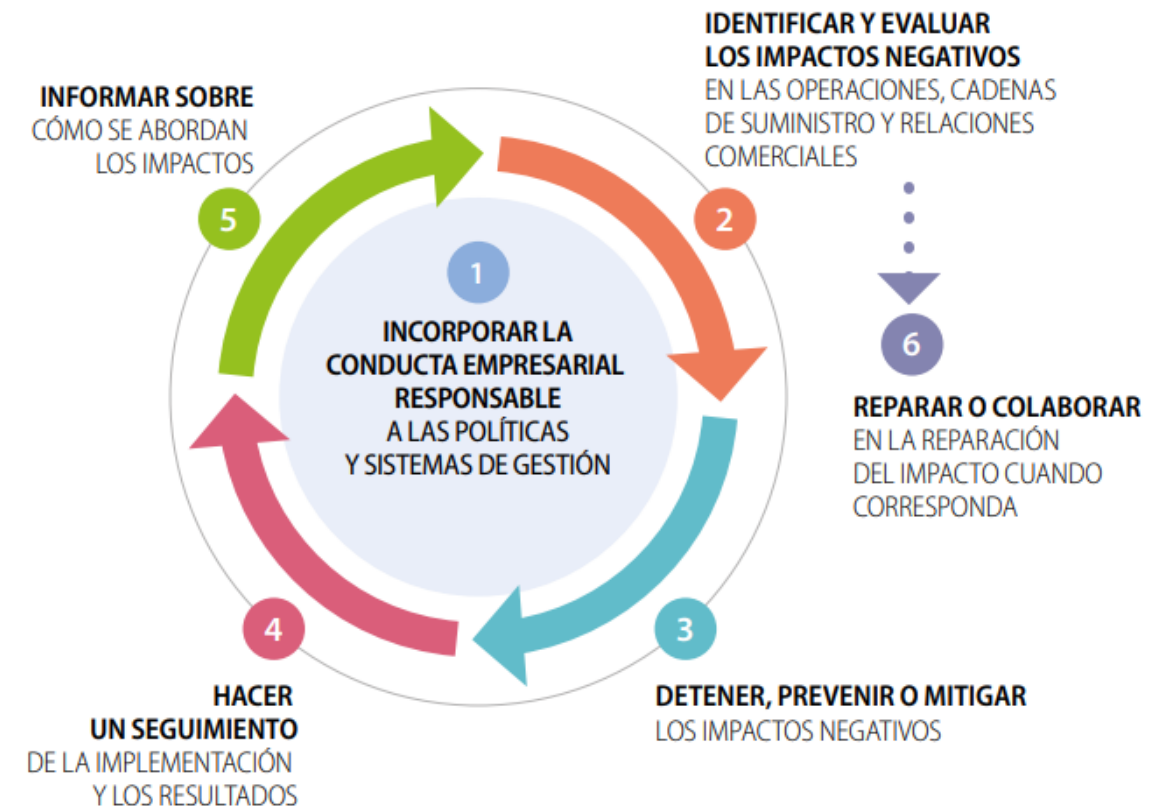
1

INCORPORAR LA CONDUCTA EMPRESARIAL RESPONSABLE A LAS POLÍTICAS Y SISTEMAS DE GESTIÓN

2

IDENTIFICAR Y EVALUAR LOS IMPACTOS NEGATIVOS EN LAS OPERACIONES, CADENAS DE SUMINISTRO Y RELACIONES COMERCIALES

6

REPARAR O COLABORAR EN LA REPARACIÓN DEL IMPACTO CUANDO CORRESPONDA

3

DETENER, PREVENIR O MITIGAR LOS IMPACTOS NEGATIVOS

4

HACER UN SEGUIMIENTO DE LA IMPLEMENTACIÓN Y LOS RESULTADOS

5

INFORMAR SOBRE CÓMO SE ABORDAN LOS IMPACTOS